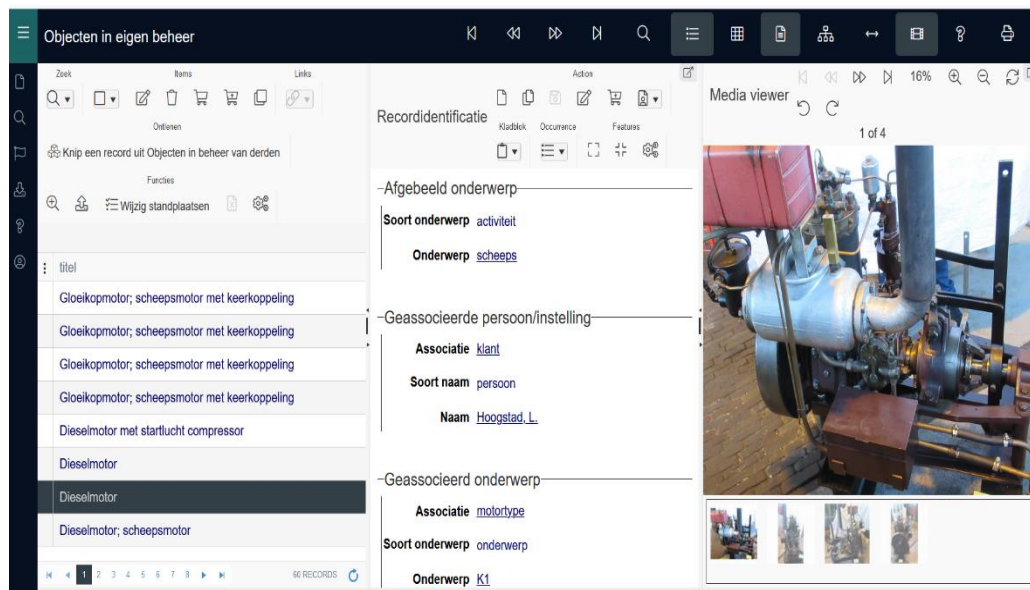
Objecten in eigen beheer

Zoek
Items
Links
Ontlenen
Knip een record uit Objecten in beheer van derden
Functies
Wijzig standplaatsen

titel
Gloeikopmotor; scheepsmotor met keerkoppeling
Gloeikopmotor; scheepsmotor met keerkoppeling
Gloeikopmotor; scheepsmotor met keerkoppeling
Gloeikopmotor; scheepsmotor met keerkoppeling
Dieselmotor met startlucht compressor
Dieselmotor
Dieselmotor
Dieselmotor; scheepsmotor

1 2 3 4 5 6 7 8
60 RECORDS

Recordidentificatie
Action
Kladblok
Occurrence
Features

Afgebeeld onderwerp
Soort onderwerp activiteit
Onderwerp scheeps

Geassocieerde persoon/instelling
Associatie klant
Soort naam persoon
Naam Hoogstad, L.

Geassocieerd onderwerp
Associatie motortype
Soort onderwerp onderwerp
Onderwerp K1

Media viewer
16%
1 of 4